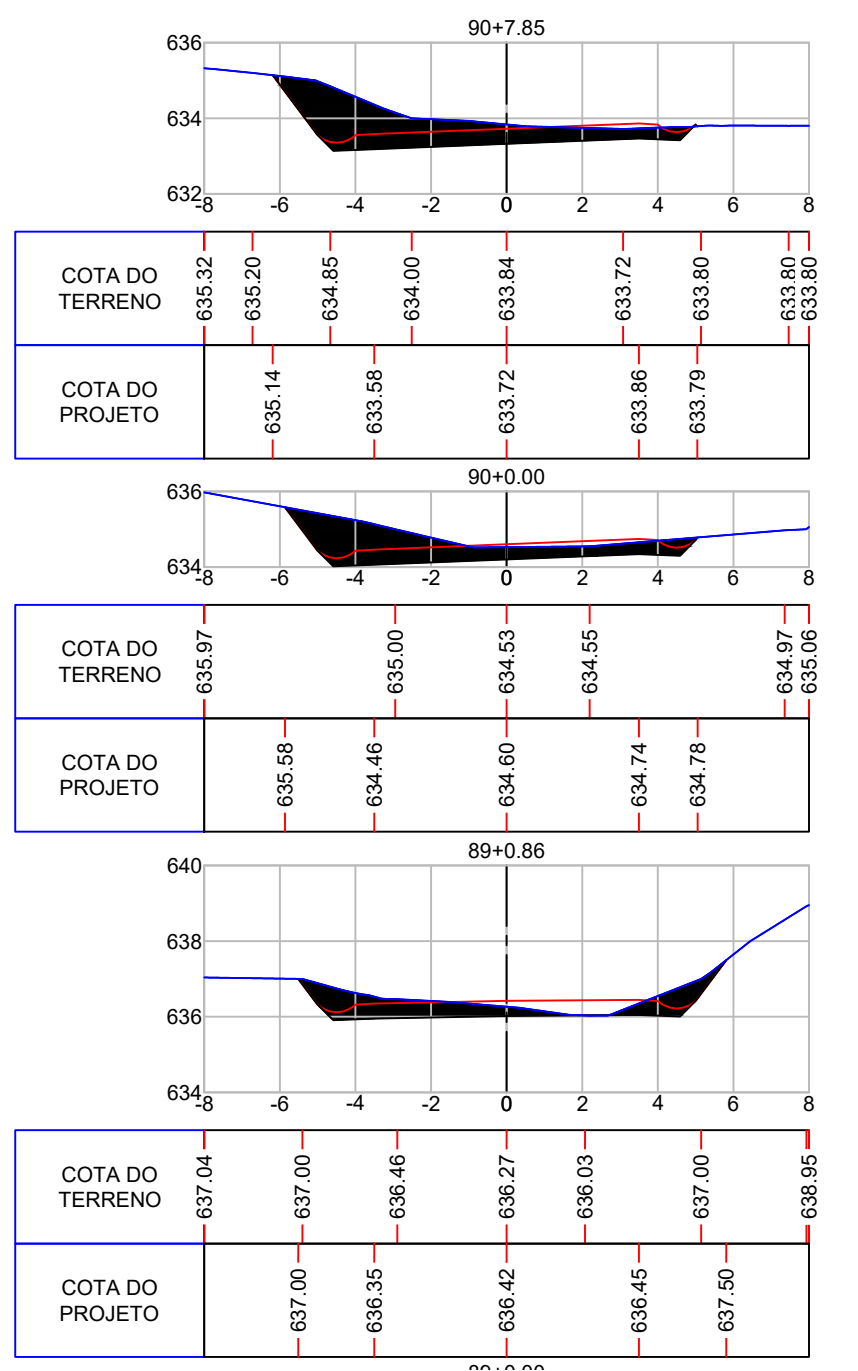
90+7.85

636
634
632

-8 -6 -4 -2 0 2 4 6 8

COTA DO TERRENO
635.32 635.20 634.85 634.00 633.84 633.72 633.80 633.80 633.80

COTA DO PROJETO
635.14 633.58 633.72 633.86 633.79

90+0.00

636
634

-8 -6 -4 -2 0 2 4 6 8

COTA DO TERRENO
635.97 635.00 634.53 634.55 634.97 635.06

COTA DO PROJETO
635.58 634.46 634.60 634.74 634.78

89+0.86

640
638
636
634

-8 -6 -4 -2 0 2 4 6 8

COTA DO TERRENO
637.04 637.00 636.46 636.27 636.03 637.00 638.95

COTA DO PROJETO
637.00 636.35 636.42 636.45 637.50

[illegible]